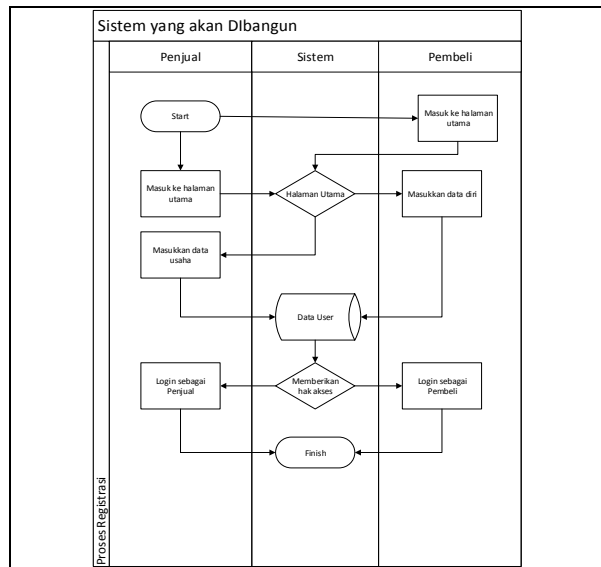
Sistem yang akan DIbangun

Penjual

Sistem

Pembeli

Proses Registrasi

Start

Masuk ke halaman utama

Masuk ke halaman utama

Halaman Utama

Masukkan data diri

Masukkan data usaha

Data User

Login sebagai Penjual

Memberikan hak akses

Login sebagai Pembeli

Finish